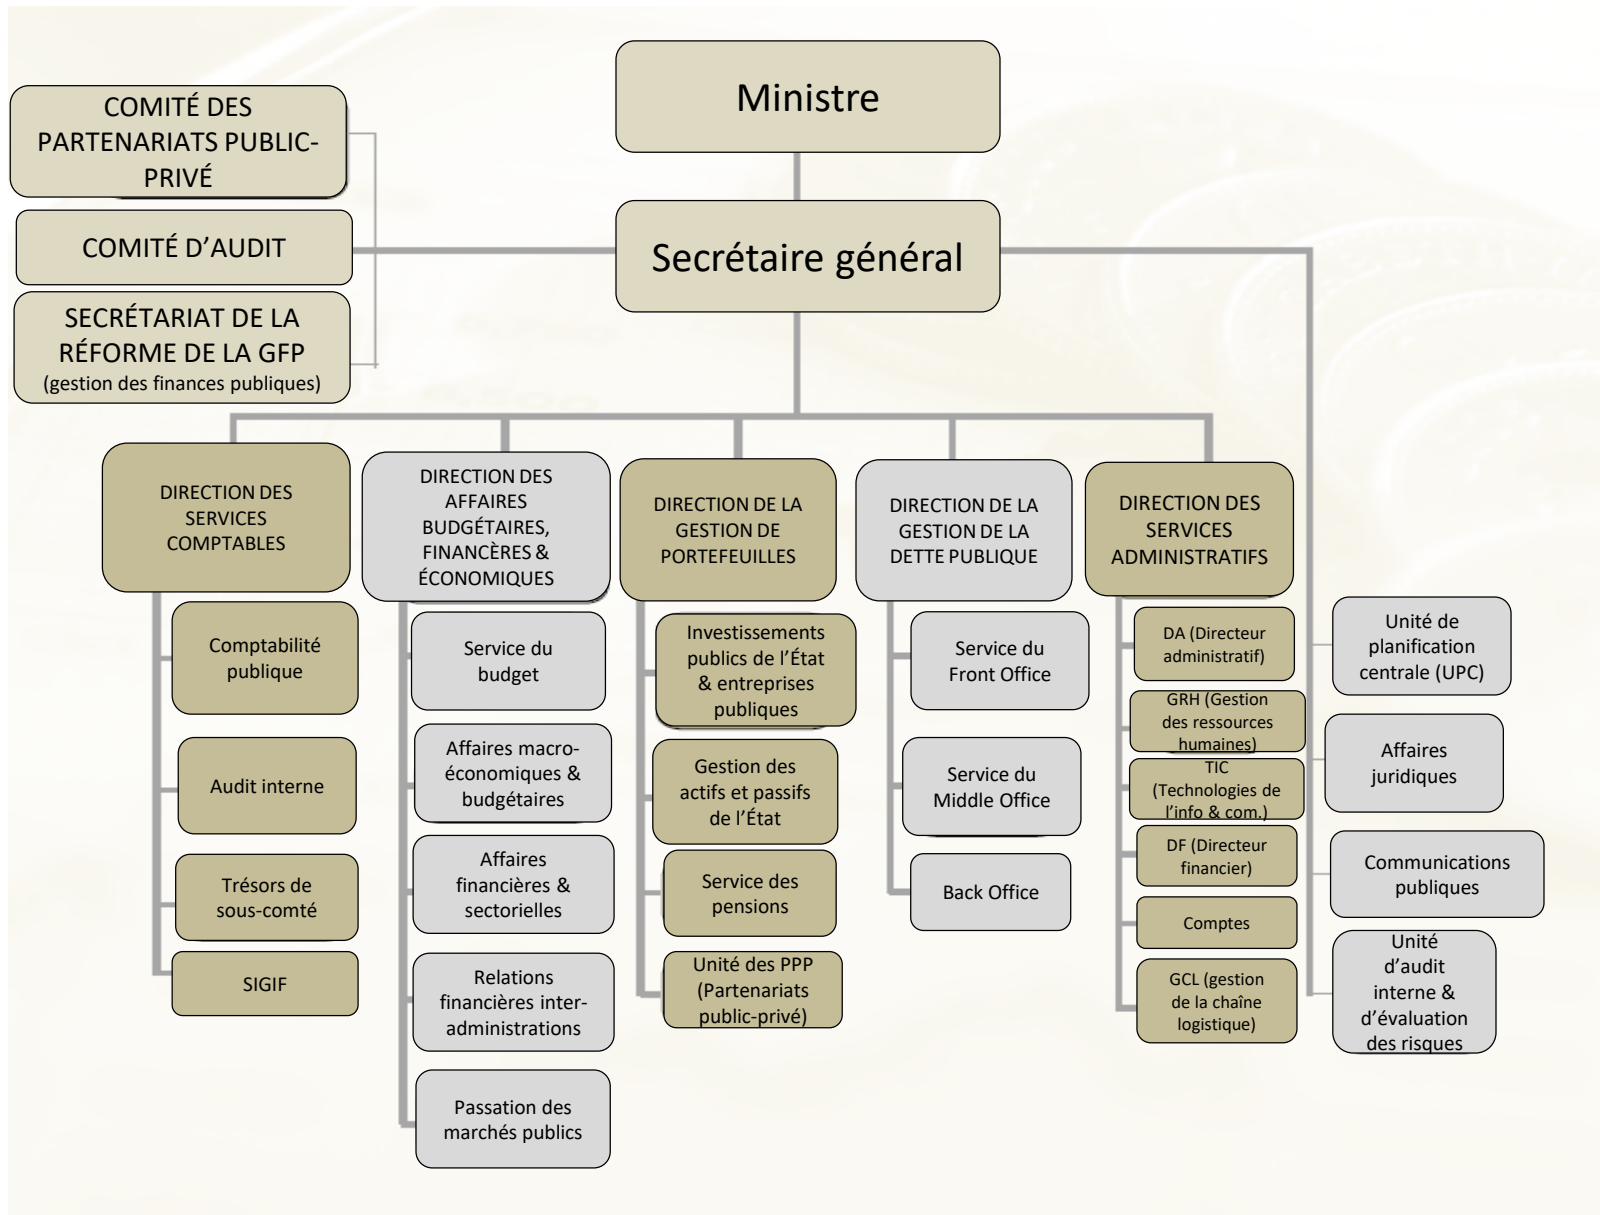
Ministre

COMITÉ DES PARTENARIATS PUBLIC-PRIVÉ

COMITÉ D'AUDIT

SECRÉTARIAT DE LA RÉFORME DE LA GFP
(gestion des finances publiques)

Secrétaire général

DIRECTION DES SERVICES COMPTABLES

Comptabilité publique

Audit interne

Trésors de sous-comté

SIGIF

DIRECTION DES AFFAIRES BUDGÉTAIRES, FINANCÈRES & ÉCONOMIQUES

Service du budget

Affaires macro-économiques & budgétaires

Affaires financières & sectorielles

Relations financières inter-administrations

Passation des marchés publics

DIRECTION DE LA GESTION DE PORTEFEUILLES

Investissements publics de l'État & entreprises publiques

Gestion des actifs et passifs de l'État

Service des pensions

Unité des PPP (Partenariats public-privé)

DIRECTION DE LA GESTION DE LA DETTE PUBLIQUE

Service du Front Office

Service du Middle Office

Back Office

DIRECTION DES SERVICES ADMINISTRATIFS

DA (Directeur administratif)

GRH (Gestion des ressources humaines)

TIC (Technologies de l'info & com.)

DF (Directeur financier)

Comptes

GCL (gestion de la chaîne logistique)

Unité de planification centrale (UPC)

Affaires juridiques

Communications publiques

Unité d'audit interne & d'évaluation des risques